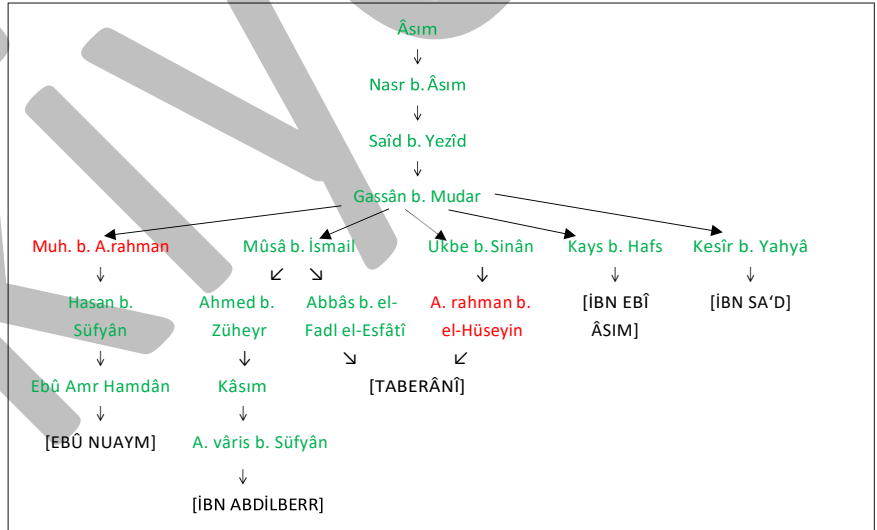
Âsım
↓
Nasr b. Âsım
↓
Saîd b. Yezîd
↓
Gassân b. Mudar

Muh. b. A.rahman
↓
Hasan b. Süfyân
↓
Ebû Amr Hamdân
↓
[EBÛ NUAYM]

Mûsâ b. İsmail
↙ ↘
Ahmed b. Züheyr
↓
Kâsım
↓
A. vâris b. Süfyân
↓
[İBN ABDİLBERR]

Abbâs b. el-Fadl el-Esfâtî
↘

Ukbe b. Sinân
↓
A. rahman b. el-Hüseyin
↙
[TABERÂNÎ]

Kays b. Hafs
↓
[İBN EBÎ ÂSIM]

Kesîr b. Yahyâ
↓
[İBN SA'D]